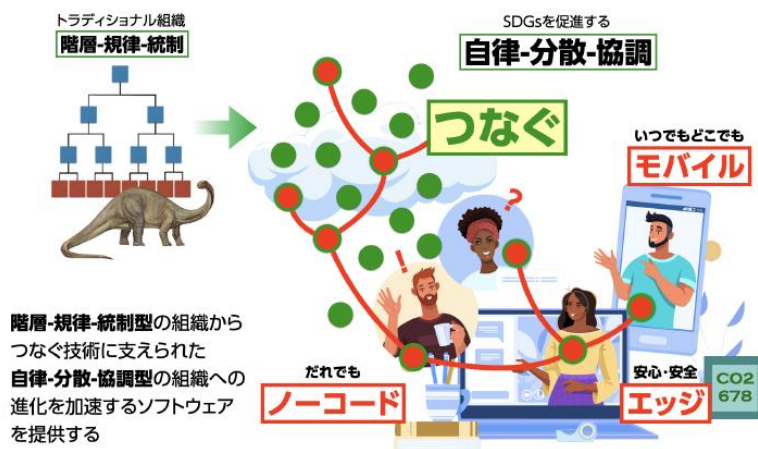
トラディショナル組織
階層-規律-統制

SDGsを促進する
自律-分散-協調

つなぐ

いつでもどこでも
モバイル

階層-規律-統制型の組織から つなぐ技術に支えられた 自律-分散-協調型の組織への 進化を加速するソフトウェア を提供する

だれでも
ノーコード

安心・安全
エッジ

CO2
678